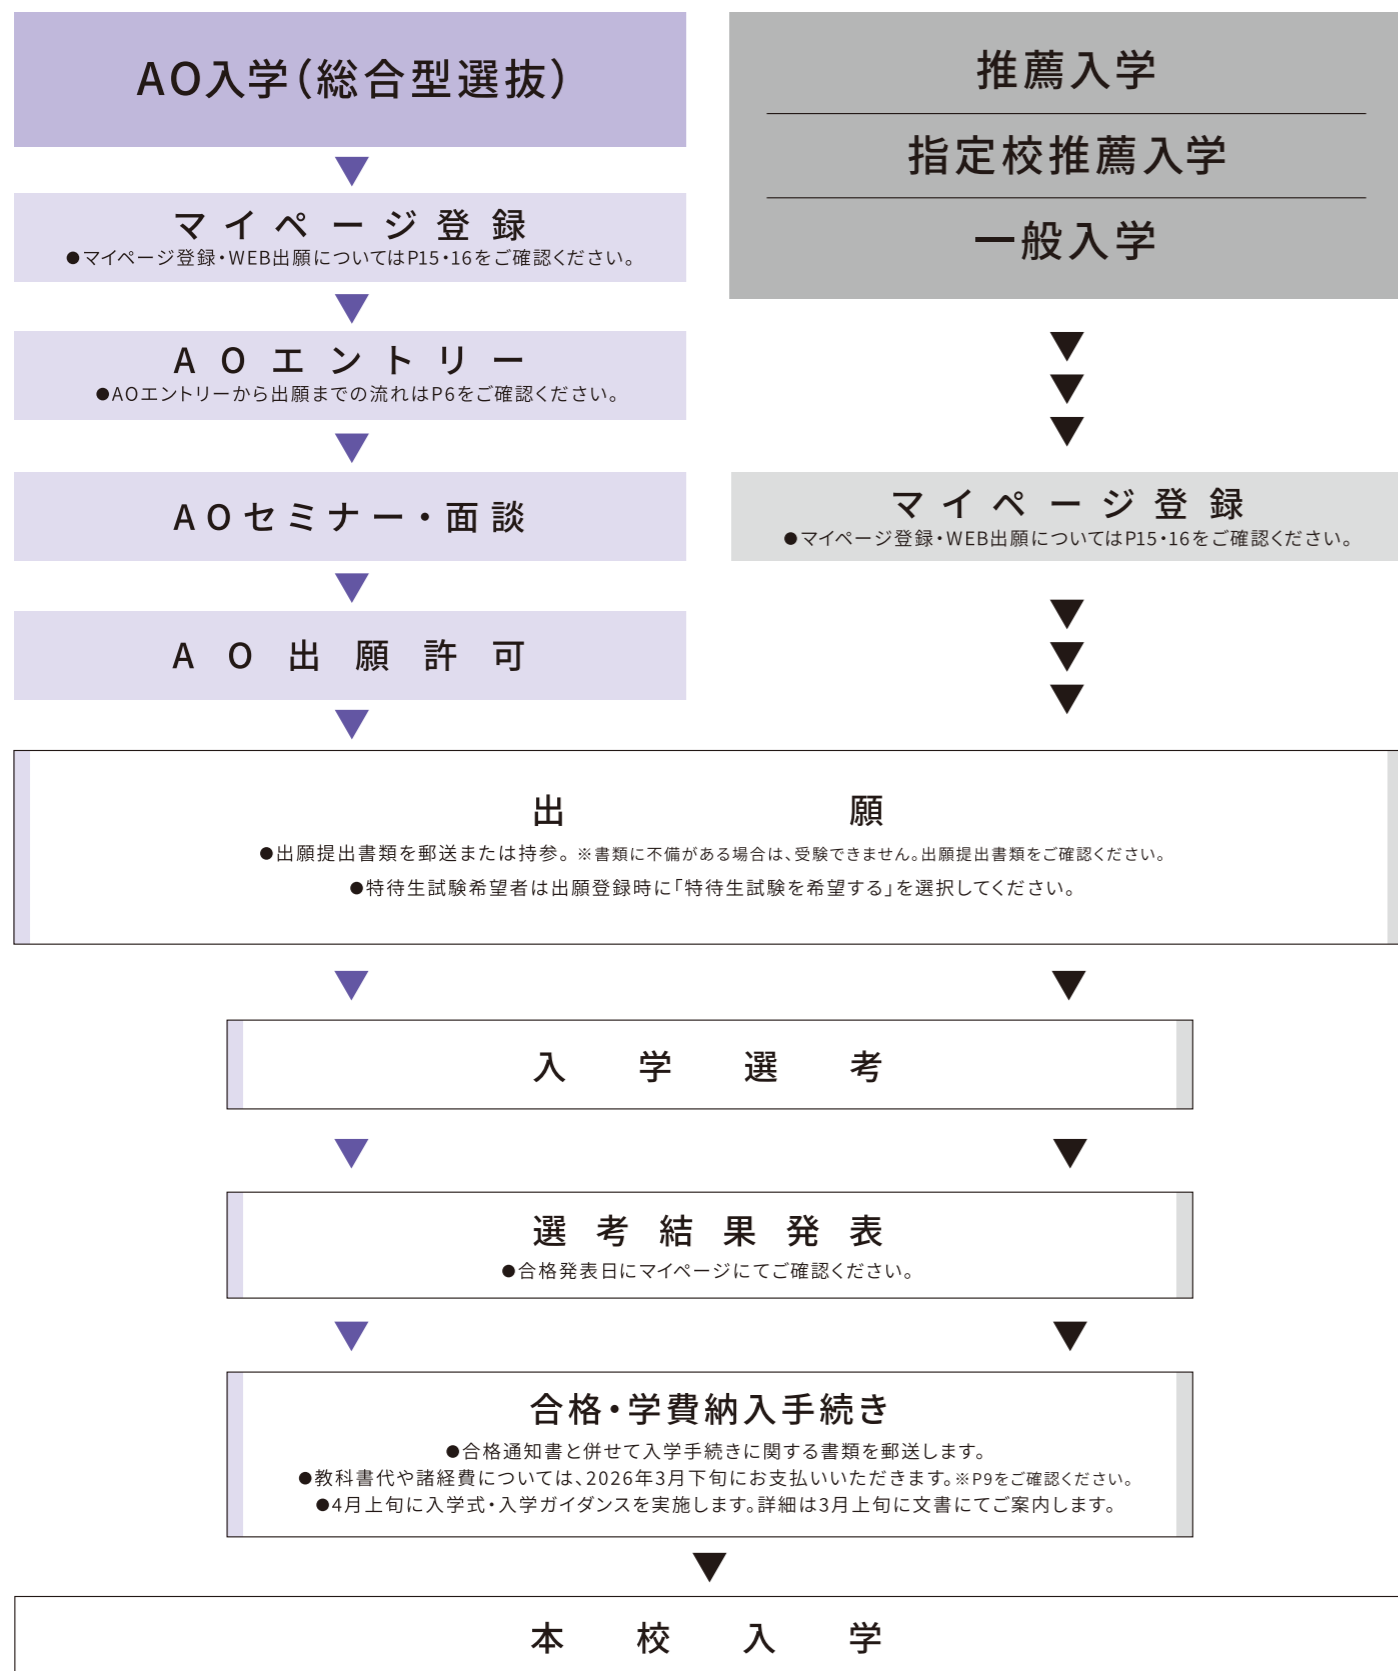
AO入学（総合型選抜）

マイページ登録
●マイページ登録・WEB出願についてはP15・16をご確認ください。

AOエントリー
●AOエントリーから出願までの流れはP6をご確認ください。

AOセミナー・面談

AO出願許可

推薦入学

指定校推薦入学

一般入学

マイページ登録
●マイページ登録・WEB出願についてはP15・16をご確認ください。

出願
●出願提出書類を郵送または持参。※書類に不備がある場合は、受験できません。出願提出書類をご確認ください。
●特待生試験希望者は出願登録時に「特待生試験を希望する」を選択してください。

入学選考

選考結果発表
●合格発表日にマイページにてご確認ください。

合格・学費納入手続き
●合格通知書と併せて入学手続きに関する書類を郵送します。
●教科書代や諸経費については、2026年3月下旬にお支払いいただきます。※P9をご確認ください。
●4月上旬に入学式・入学ガイダンスを実施します。詳細は3月上旬に文書にてご案内します。

本校入学